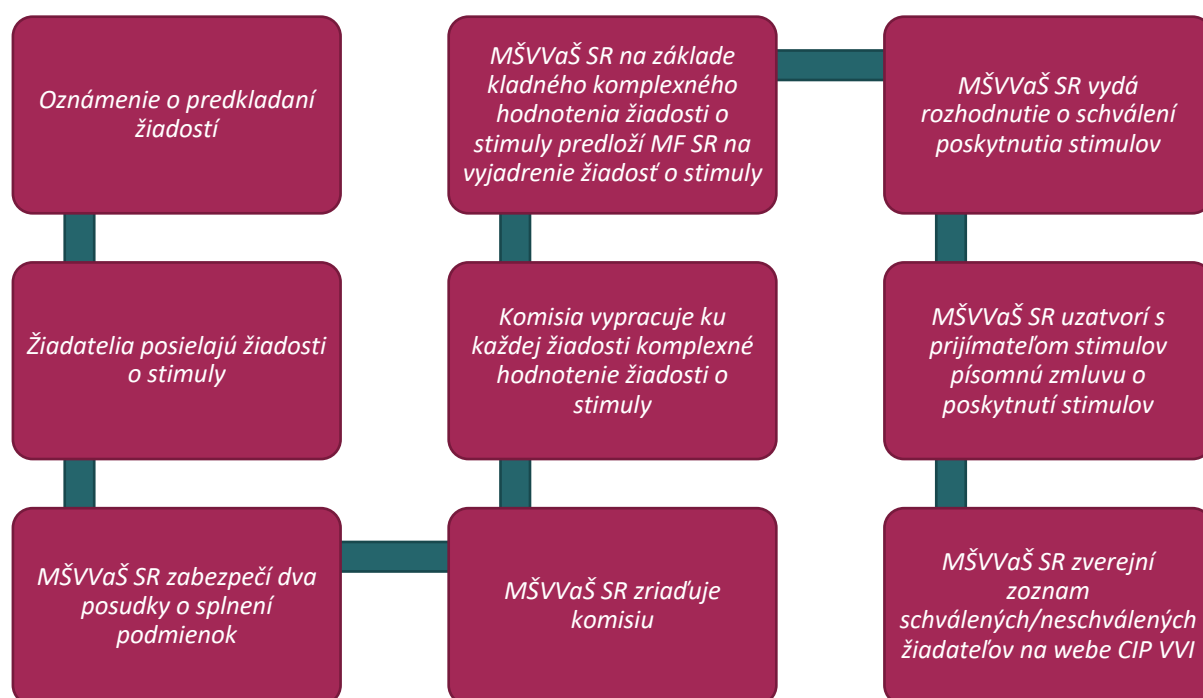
Oznámenie o predkladaní žiadostí

Žiadatelia posielajú žiadosti o stimuly

MŠVVaŠ SR zabezpečí dva posudky o splnení podmienok

MŠVVaŠ SR zriaďuje komisiu

Komisia vypracuje ku každej žiadosti komplexné hodnotenie žiadosti o stimuly

MŠVVaŠ SR na základe kladného komplexného hodnotenia žiadosti o stimuly predloží MF SR na vyjadrenie žiadosť o stimuly

MŠVVaŠ SR vydá rozhodnutie o schválení poskytnutia stimulov

MŠVVaŠ SR uzatvorí s prijímateľom stimulov písomnú zmluvu o poskytnutí stimulov

MŠVVaŠ SR zverejní zoznam schválených/neschválených žiadateľov na webe CIP VVI